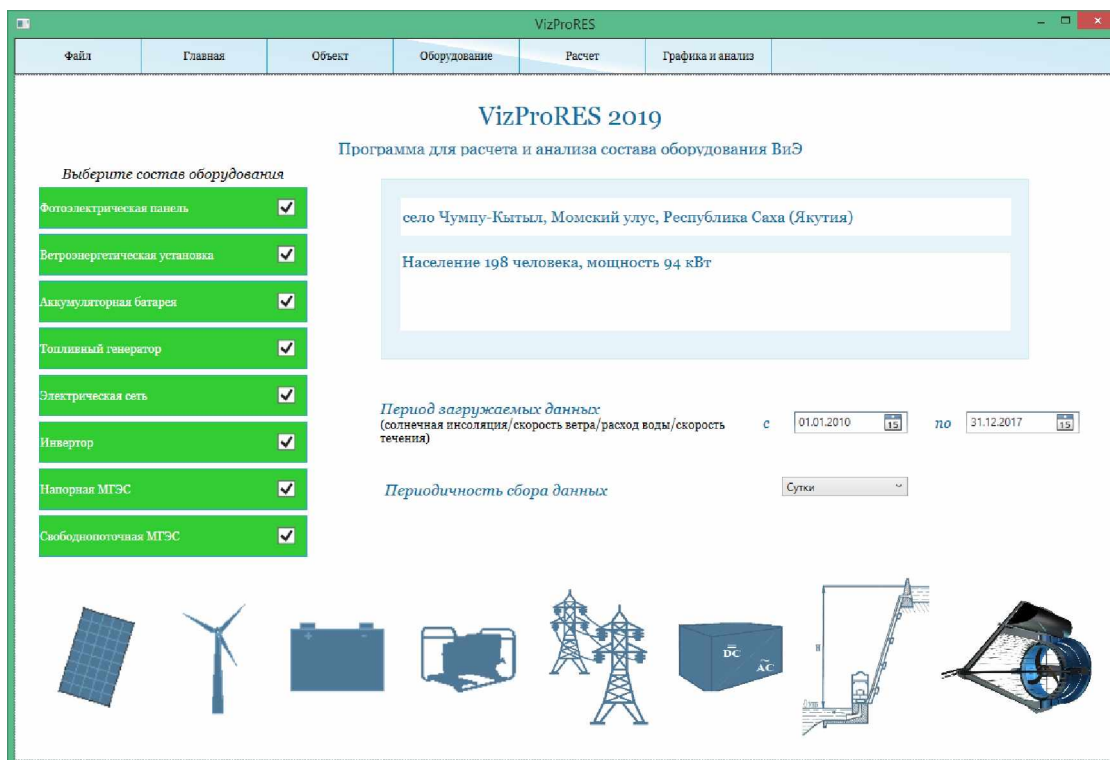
VizProRES

Файл | Главная | Объект | Оборудование | Расчет | Графика и анализ

VizProRES 2019

Программа для расчета и анализа состава оборудования ВиЭ

Выберите состав оборудования

Фотоэлектрическая панель

Ветроэнергетическая установка

Аккумуляторная батарея

Топливный генератор

Электрическая сеть

Инвертор

Напорная МГЭС

Свободнопоточная МГЭС

село Чумпу-Кытыл, Момский улус, Республика Саха (Якутия)

Население 198 человека, мощность 94 кВт

Период загружаемых данных
(солнечная инсоляция/скорость ветра/расход воды/скорость течения)

с 01.01.2010 15 по 31.12.2017 15

Периодичность сбора данных

Сутки

DC
AC

H